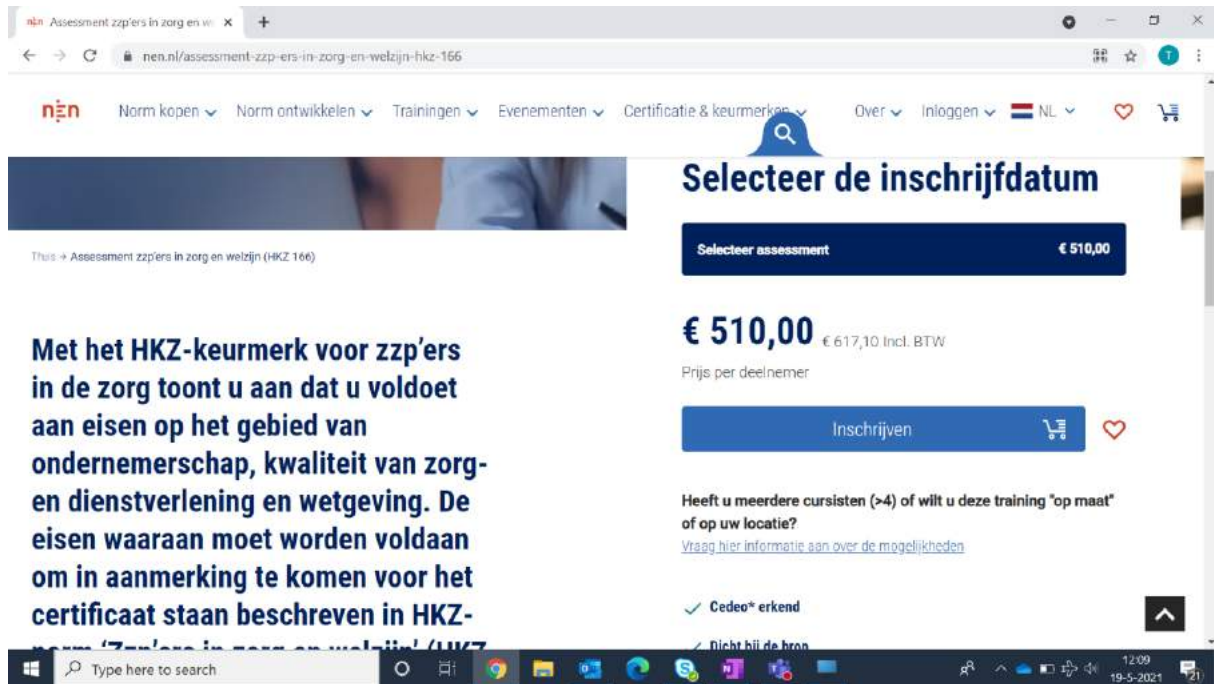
Assessment zzp'ers in zorg en w ×

nen.nl/assessment-zzp-ers-in-zorg-en-welzijn-hkz-166

nen Norm kopen Norm ontwikkelen Trainingen Evenementen Certificatie & keurmerken Over Inloggen NL

Selecteer de inschrijfdatum

Thuis → Assessment zzp'ers in zorg en welzijn (HKZ 166)

Selecteer assessment € 510,00

€ 510,00 € 617,10 Incl. BTW

Prijs per deelnemer

Inschrijven

Met het HKZ-keurmerk voor zzp'ers in de zorg toont u aan dat u voldoet aan eisen op het gebied van ondernemerschap, kwaliteit van zorg- en dienstverlening en wetgeving. De eisen waaraan moet worden voldaan om in aanmerking te komen voor het certificaat staan beschreven in HKZ-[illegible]

Heeft u meerdere cursisten (>4) of wilt u deze training "op maat" of op uw locatie?

Vraag hier informatie aan over de mogelijkheden

Cedeo* erkend

Dicht bij de bron

Type here to search

12:09
19-5-2021

21